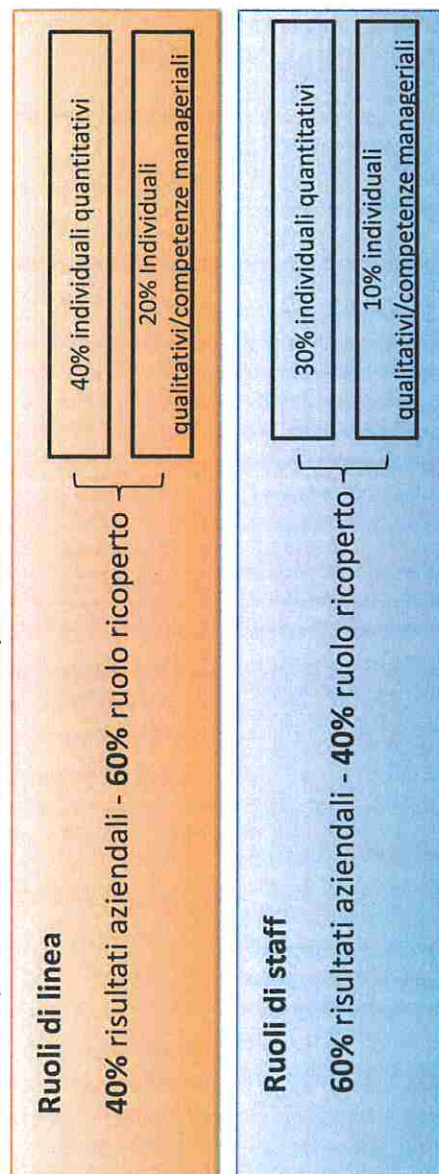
Ruoli di linea

40% risultati aziendali - 60% ruolo ricoperto

40% individuali quantitativi

20% Individuali qualitativi/competenze manageriali

Ruoli di staff

60% risultati aziendali - 40% ruolo ricoperto

30% individuali quantitativi

10% individuali qualitativi/competenze manageriali